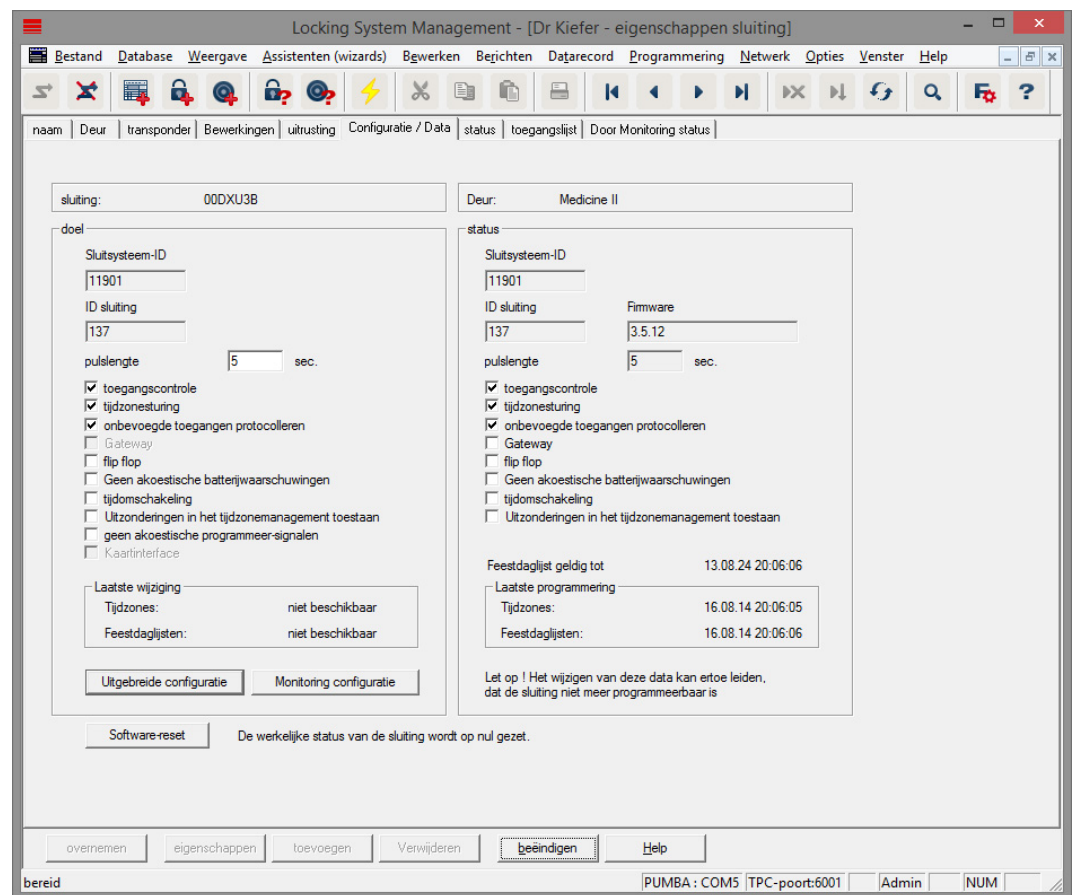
Locking System Management - [Dr Kiefer - eigenschappen sluiting]

Bestand Database Weergave Assistenten (wizards) Bewerken Berichten Datarecord Programmering Netwerk Opties Venster Help

naam | Deur | transponder | Bewerkingen | uitrusting | Configuratie / Data | status | toegangslijst | Door Monitoring status

sluiting: 00DXU3B

Deur: Medicine II

doel

Sluitsysteem-ID
11901
ID sluiting
137
pulslengte 5 sec.
toegangscontrole
tijdzonesturing
onbevoegde toegangen protocolleren
Gateway
flip flop
Geen akoestische batterijwaarschuwingen
tijdomschakeling
Uitzonderingen in het tijdzonemanagement toestaan
geen akoestische programmeer-signalen
Kaartinterface

Laatste wijziging
Tijdzones: niet beschikbaar
Feestdaglijsten: niet beschikbaar

Uitgebreide configuratie
Monitoring configuratie

status

Sluitsysteem-ID
11901
ID sluiting
137
Firmware
3.5.12
pulslengte 5 sec.
toegangscontrole
tijdzonesturing
onbevoegde toegangen protocolleren
Gateway
flip flop
Geen akoestische batterijwaarschuwingen
tijdomschakeling
Uitzonderingen in het tijdzonemanagement toestaan

Feestdaglijst geldig tot 13.08.24 20:06:06
Laatste programmering
Tijdzones: 16.08.14 20:06:05
Feestdaglijsten: 16.08.14 20:06:06

Let op ! Het wijzigen van deze data kan ertoe leiden, dat de sluiting niet meer programmeerbaar is

Software-reset
De werkelijke status van de sluiting wordt op nul gezet.

overnemen eigenschappen toevoegen Verwijderen beëindigen Help

bereid PUMBA : COM5 TPC-poort:6001 Admin NUM